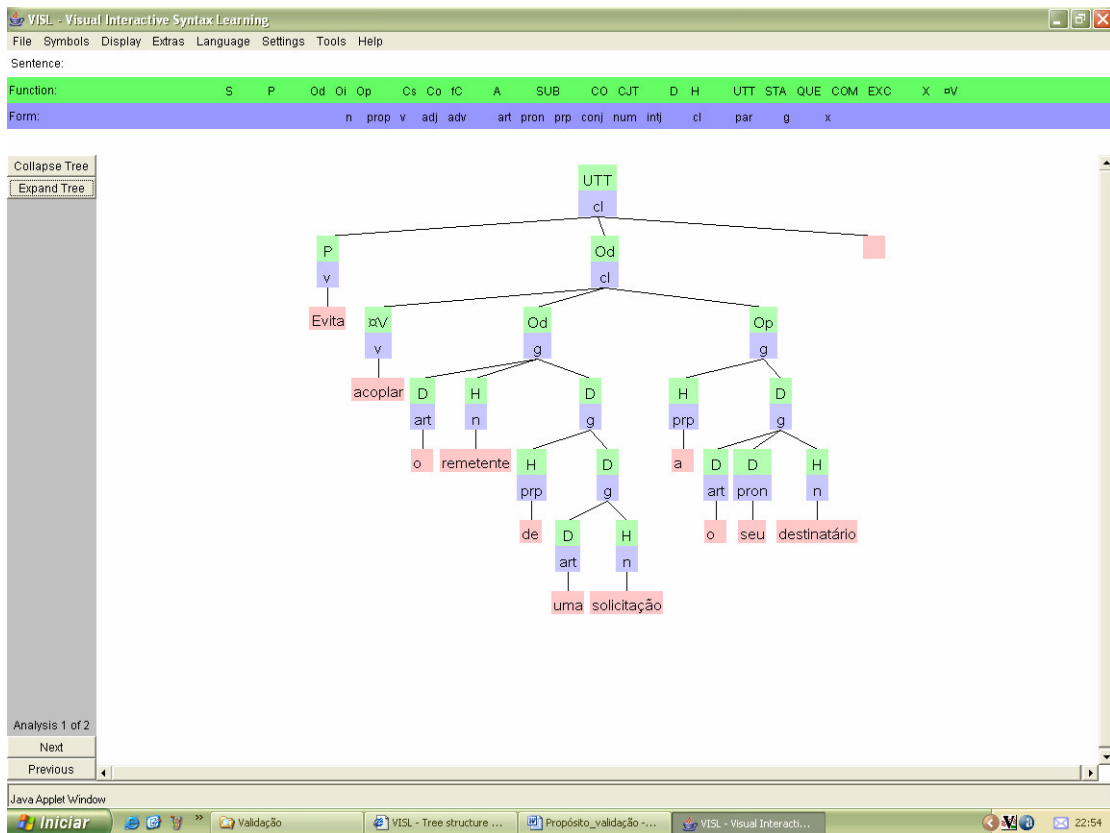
VISL - Visual Interactive Syntax Learning

File Symbols Display Extras Language Settings Tools Help

Sentence:

Function: S P Od Oi Op Cs Co fC A SUB CO CJT D H UTT STA QUE COM EXC X ¤V

Form: n prop v adj adv art pron prp conj num intj cl par g x

Collapse Tree
Expand Tree

UTT
cl
P
v
Evita
Od
cl
¤V
v
acoplar
Od
g
D
art
o
H
n
remetente
D
g
H
prp
de
D
g
D
art
uma
H
n
solicitação
Op
g
H
prp
a
D
g
D
art
o
D
pron
seu
H
n
destinatário

Analysis 1 of 2
Next
Previous

Java Applet Window

Iniciar
Validação
VISL - Tree structure ...
Propósito_validação -...
VISL - Visual Interacti...
22:54